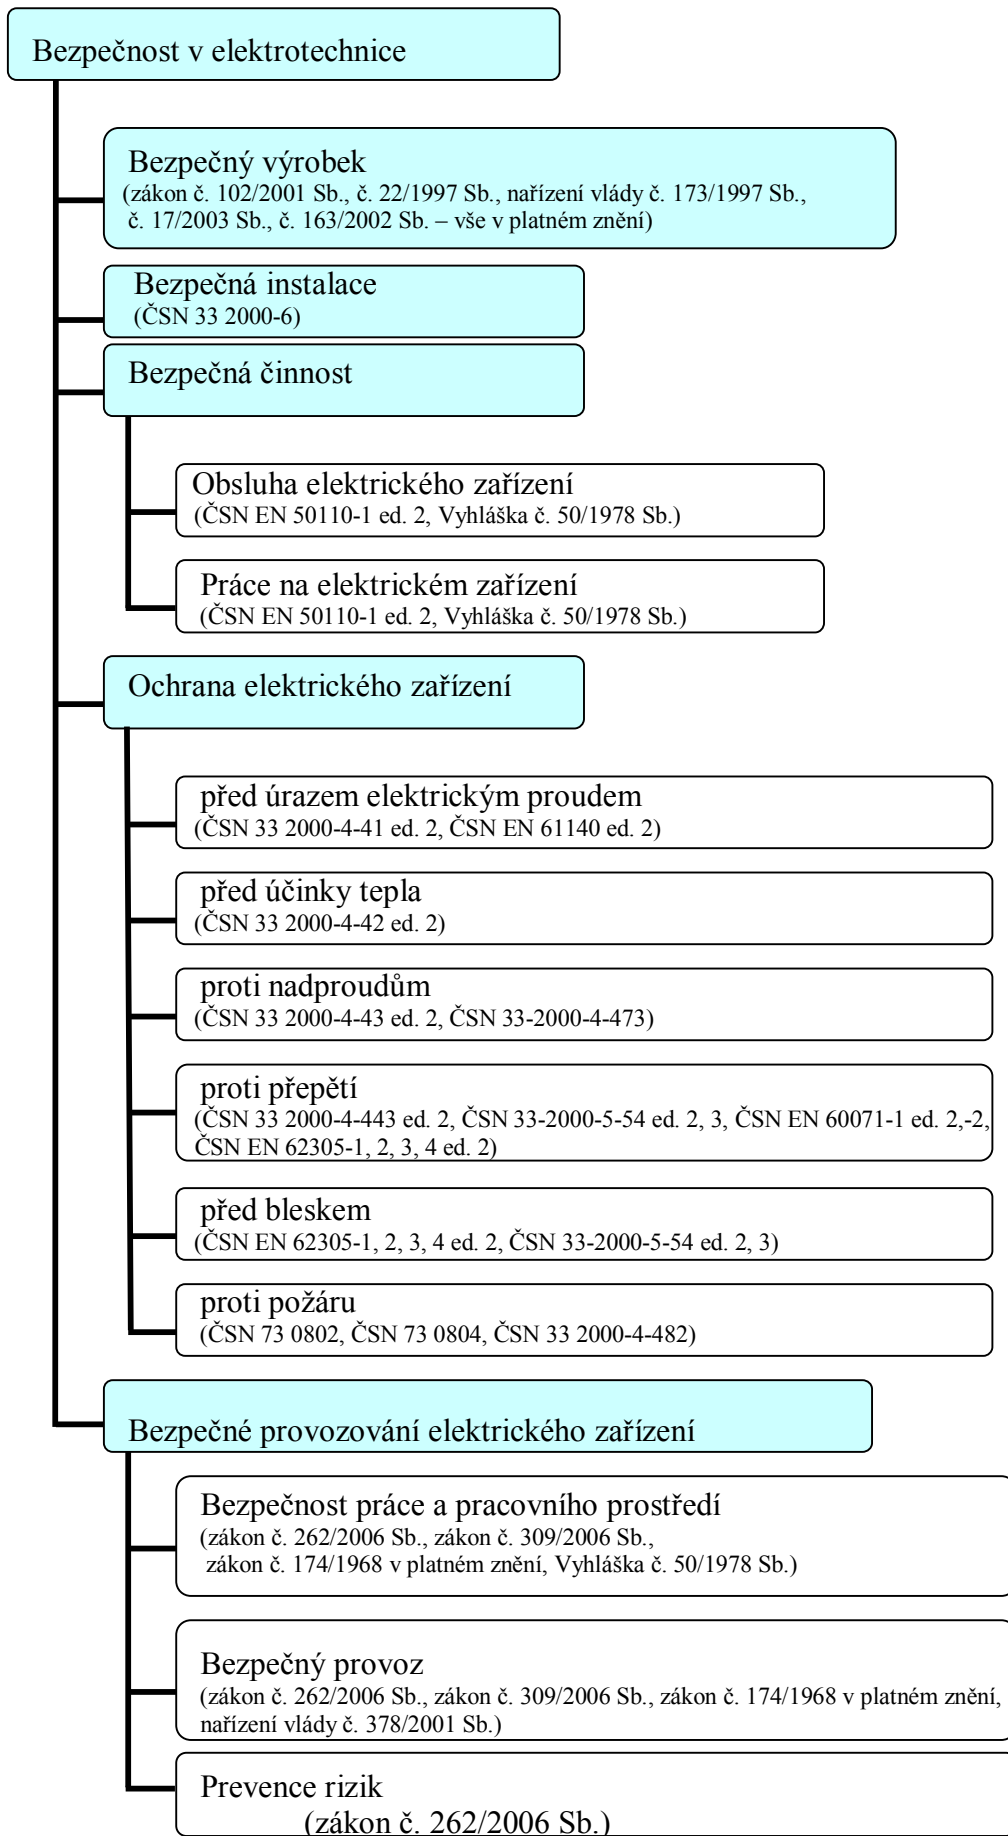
Bezpečnost v elektrotechnice

Bezpečný výrobek
(zákon č. 102/2001 Sb., č. 22/1997 Sb., nařízení vlády č. 173/1997 Sb., č. 17/2003 Sb., č. 163/2002 Sb. – vše v platném znění)

Bezpečná instalace
(ČSN 33 2000-6)

Bezpečná činnost

Obsluha elektrického zařízení
(ČSN EN 50110-1 ed. 2, Vyhláška č. 50/1978 Sb.)

Práce na elektrickém zařízení
(ČSN EN 50110-1 ed. 2, Vyhláška č. 50/1978 Sb.)

Ochrana elektrického zařízení

před úrazem elektrickým proudem
(ČSN 33 2000-4-41 ed. 2, ČSN EN 61140 ed. 2)

před účinky tepla
(ČSN 33 2000-4-42 ed. 2)

proti nadproudům
(ČSN 33 2000-4-43 ed. 2, ČSN 33-2000-4-473)

proti přepětí
(ČSN 33 2000-4-443 ed. 2, ČSN 33-2000-5-54 ed. 2, 3, ČSN EN 60071-1 ed. 2,-2, ČSN EN 62305-1, 2, 3, 4 ed. 2)

před bleskem
(ČSN EN 62305-1, 2, 3, 4 ed. 2, ČSN 33-2000-5-54 ed. 2, 3)

proti požáru
(ČSN 73 0802, ČSN 73 0804, ČSN 33 2000-4-482)

Bezpečné provozování elektrického zařízení

Bezpečnost práce a pracovního prostředí
(zákon č. 262/2006 Sb., zákon č. 309/2006 Sb., zákon č. 174/1968 v platném znění, Vyhláška č. 50/1978 Sb.)

Bezpečný provoz
(zákon č. 262/2006 Sb., zákon č. 309/2006 Sb., zákon č. 174/1968 v platném znění, nařízení vlády č. 378/2001 Sb.)

Prevence rizik
(zákon č. 262/2006 Sb.)